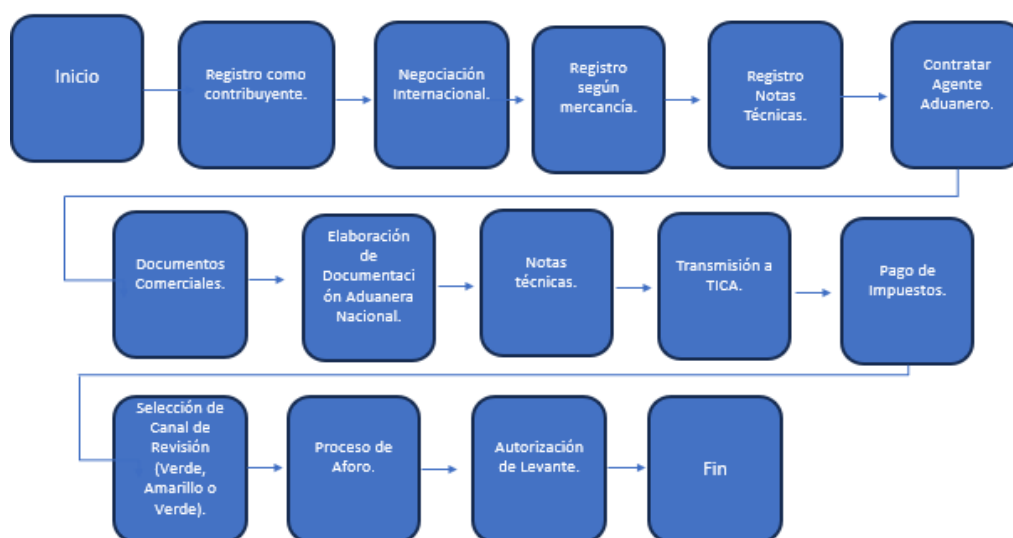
Inicio

Registro como contribuyente.

Negociación Internacional.

Registro según mercancía.

Registro Notas Técnicas.

Contratar Agente Aduanero.

Documentos Comerciales.

Elaboración de Documentación Aduanera Nacional.

Notas técnicas.

Transmisión a TICA.

Pago de Impuestos.

Selección de Canal de Revisión (Verde, Amarillo o Verde).

Proceso de Aforo.

Autorización de Levante.

Fin